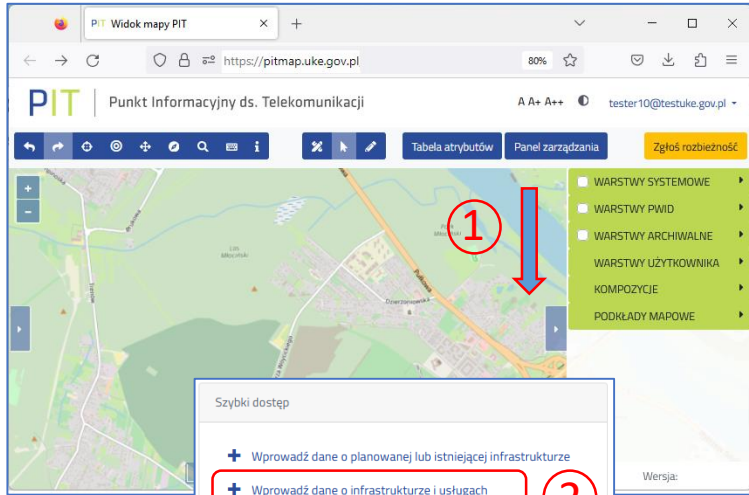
PIT Widok mapy PIT

https://pitmap.uke.gov.pl

80%

PIT | Punkt Informacyjny ds. Telekomunikacji

A A+ A++

tester10@testuke.gov.pl

Tabela atrybutów

Panel zarządzania

Zgłoś rozbieżność

WARSTWY SYSTEMOWE

WARSTWY PWID

WARSTWY ARCHIWALNE

WARSTWY UŻYTKOWNIKA

KOMPOZYCJE

PODKŁADY MAPOWE

1

Las Młociński

Młociny

Dzierżoniowska

Pułkowa

Szybki dostęp

Wprowadź dane o planowanej lub istniejącej infrastrukturze

Wprowadź dane o infrastrukturze i usługach

Wersja:

2